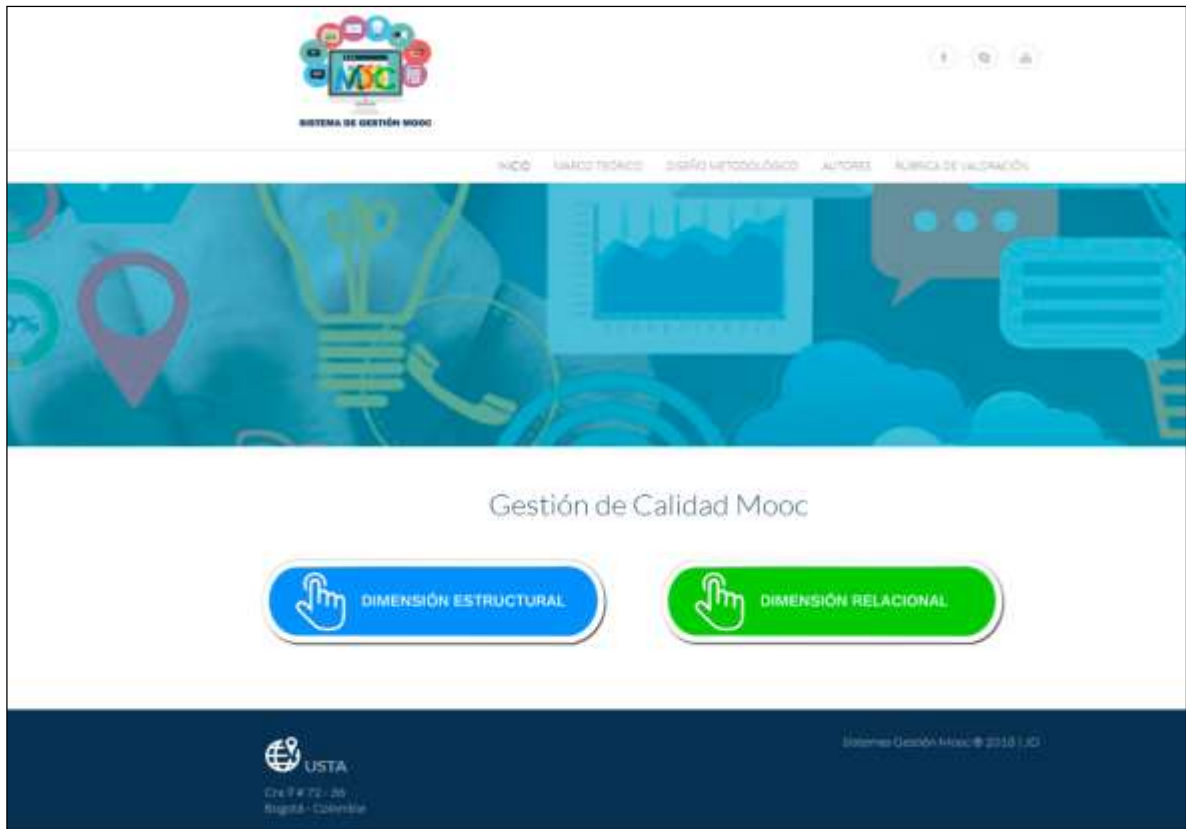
MOOC

SISTEMA DE GESTIÓN MOOC

INICIO MARCO TEÓRICO DISEÑO METODOLÓGICO AUTORES RÚBRICA DE VALORACIÓN

Gestión de Calidad Mooc

DIMENSIÓN ESTRUCTURAL

DIMENSIÓN RELACIONAL

USTA

Cra 9 # 72 - 36
Bogotá - Colombia

Sistema Gestión Mooc © 2018 | JD